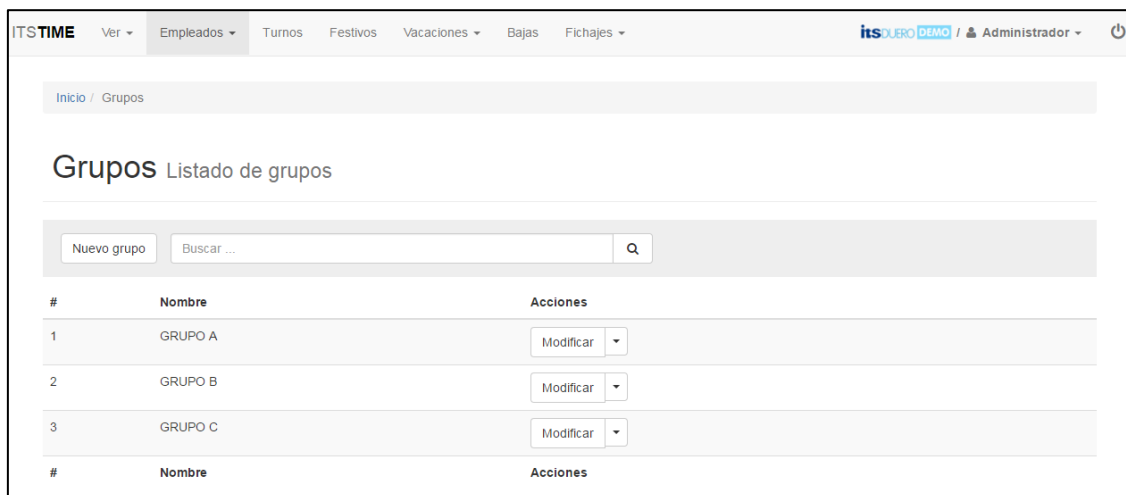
ITSTIME Ver ▾ Empleados ▾ Turnos Festivos Vacaciones ▾ Bajas Fichajes ▾

itsDUERO DEMO / Administrador ▾

Inicio / Grupos

Grupos Listado de grupos

Nuevo grupo Buscar ...

| # | Nombre | Acciones |
|---|---|---|
| 1 | GRUPO A | Modificar ▾ |
| 2 | GRUPO B | Modificar ▾ |
| 3 | GRUPO C | Modificar ▾ |
| # | Nombre | Acciones |